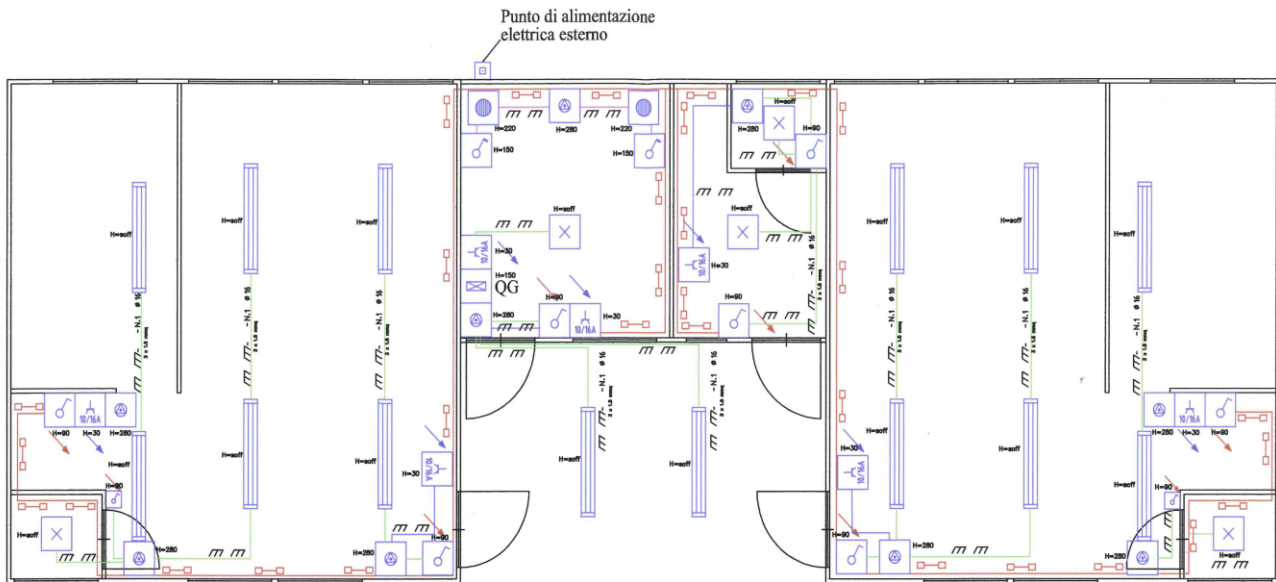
Punto di alimentazione elettrica esterno

H=220
H=280
H=220
H=150
H=150
H=soff
H=30
10/16A
H=150
QG
H=280
H=90
H=30
10/16A
H=soff
H=280
H=90
H=soff
10/16A
H=30
H=90
H=soff
H=soff
H=soff
- N.1 ø 16
- N.1 ø 16
- N.1 ø 16
- N.1 ø 16
- N.1 ø 16
- N.1 ø 16
- N.1 ø 16
- N.1 ø 16
- N.1 ø 16
10/16A
H=90
H=30
H=280
H=soff
H=90
H=soff
H=280
H=soff
H=soff
H=soff
H=soff
H=30
10/16A
H=280
H=90
H=soff
H=soff
H=30
10/16A
H=soff
H=90
H=280
H=soff
H=soff
H=soff
H=280
10/16A
H=30
H=90
H=soff
H=90
H=280
H=soff